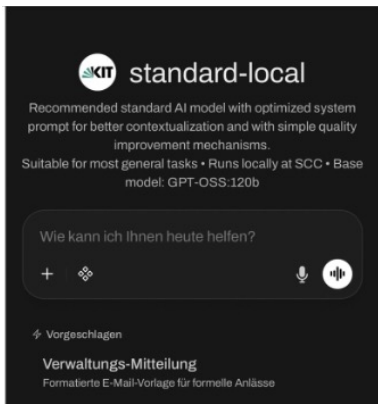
KIT standard-local

Recommended standard AI model with optimized system prompt for better contextualization and with simple quality improvement mechanisms.
Suitable for most general tasks • Runs locally at SCC • Base model: GPT-OSS:120b

Wie kann ich Ihnen heute helfen?

+

Vorgeschlagen

Verwaltungs-Mitteilung
Formatierte E-Mail-Vorlage für formelle Anlässe